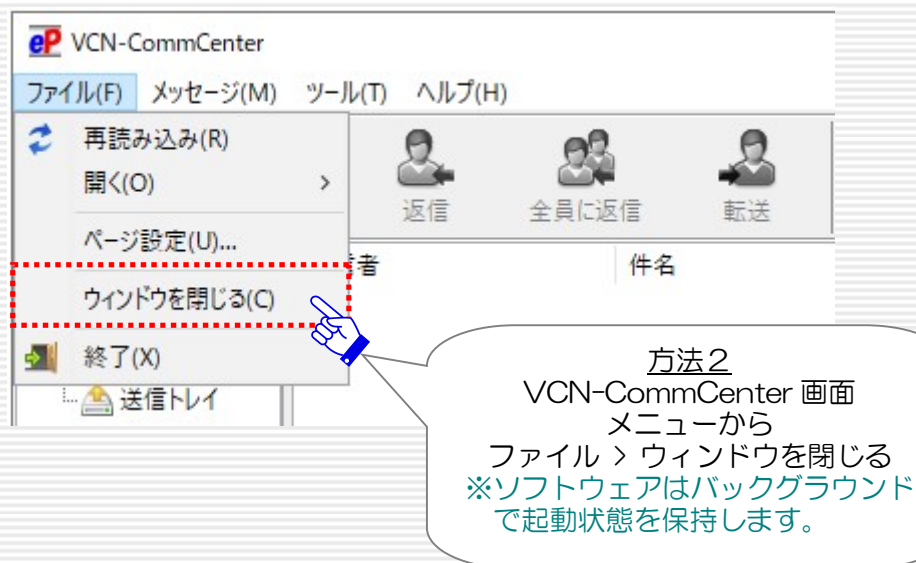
eP VCN-CommCenter

ファイル(F) メッセージ(M) ツール(T) ヘルプ(H)

再読み込み(R)
開く(O) >
ページ設定(U)...
ウィンドウを閉じる(C)
終了(X)

返信 全員に返信 転送

者 件名

送信トレイ

方法２
VCN-CommCenter 画面
メニューから
ファイル > ウィンドウを閉じる
※ソフトウェアはバックグラウンドで起動状態を保持します。